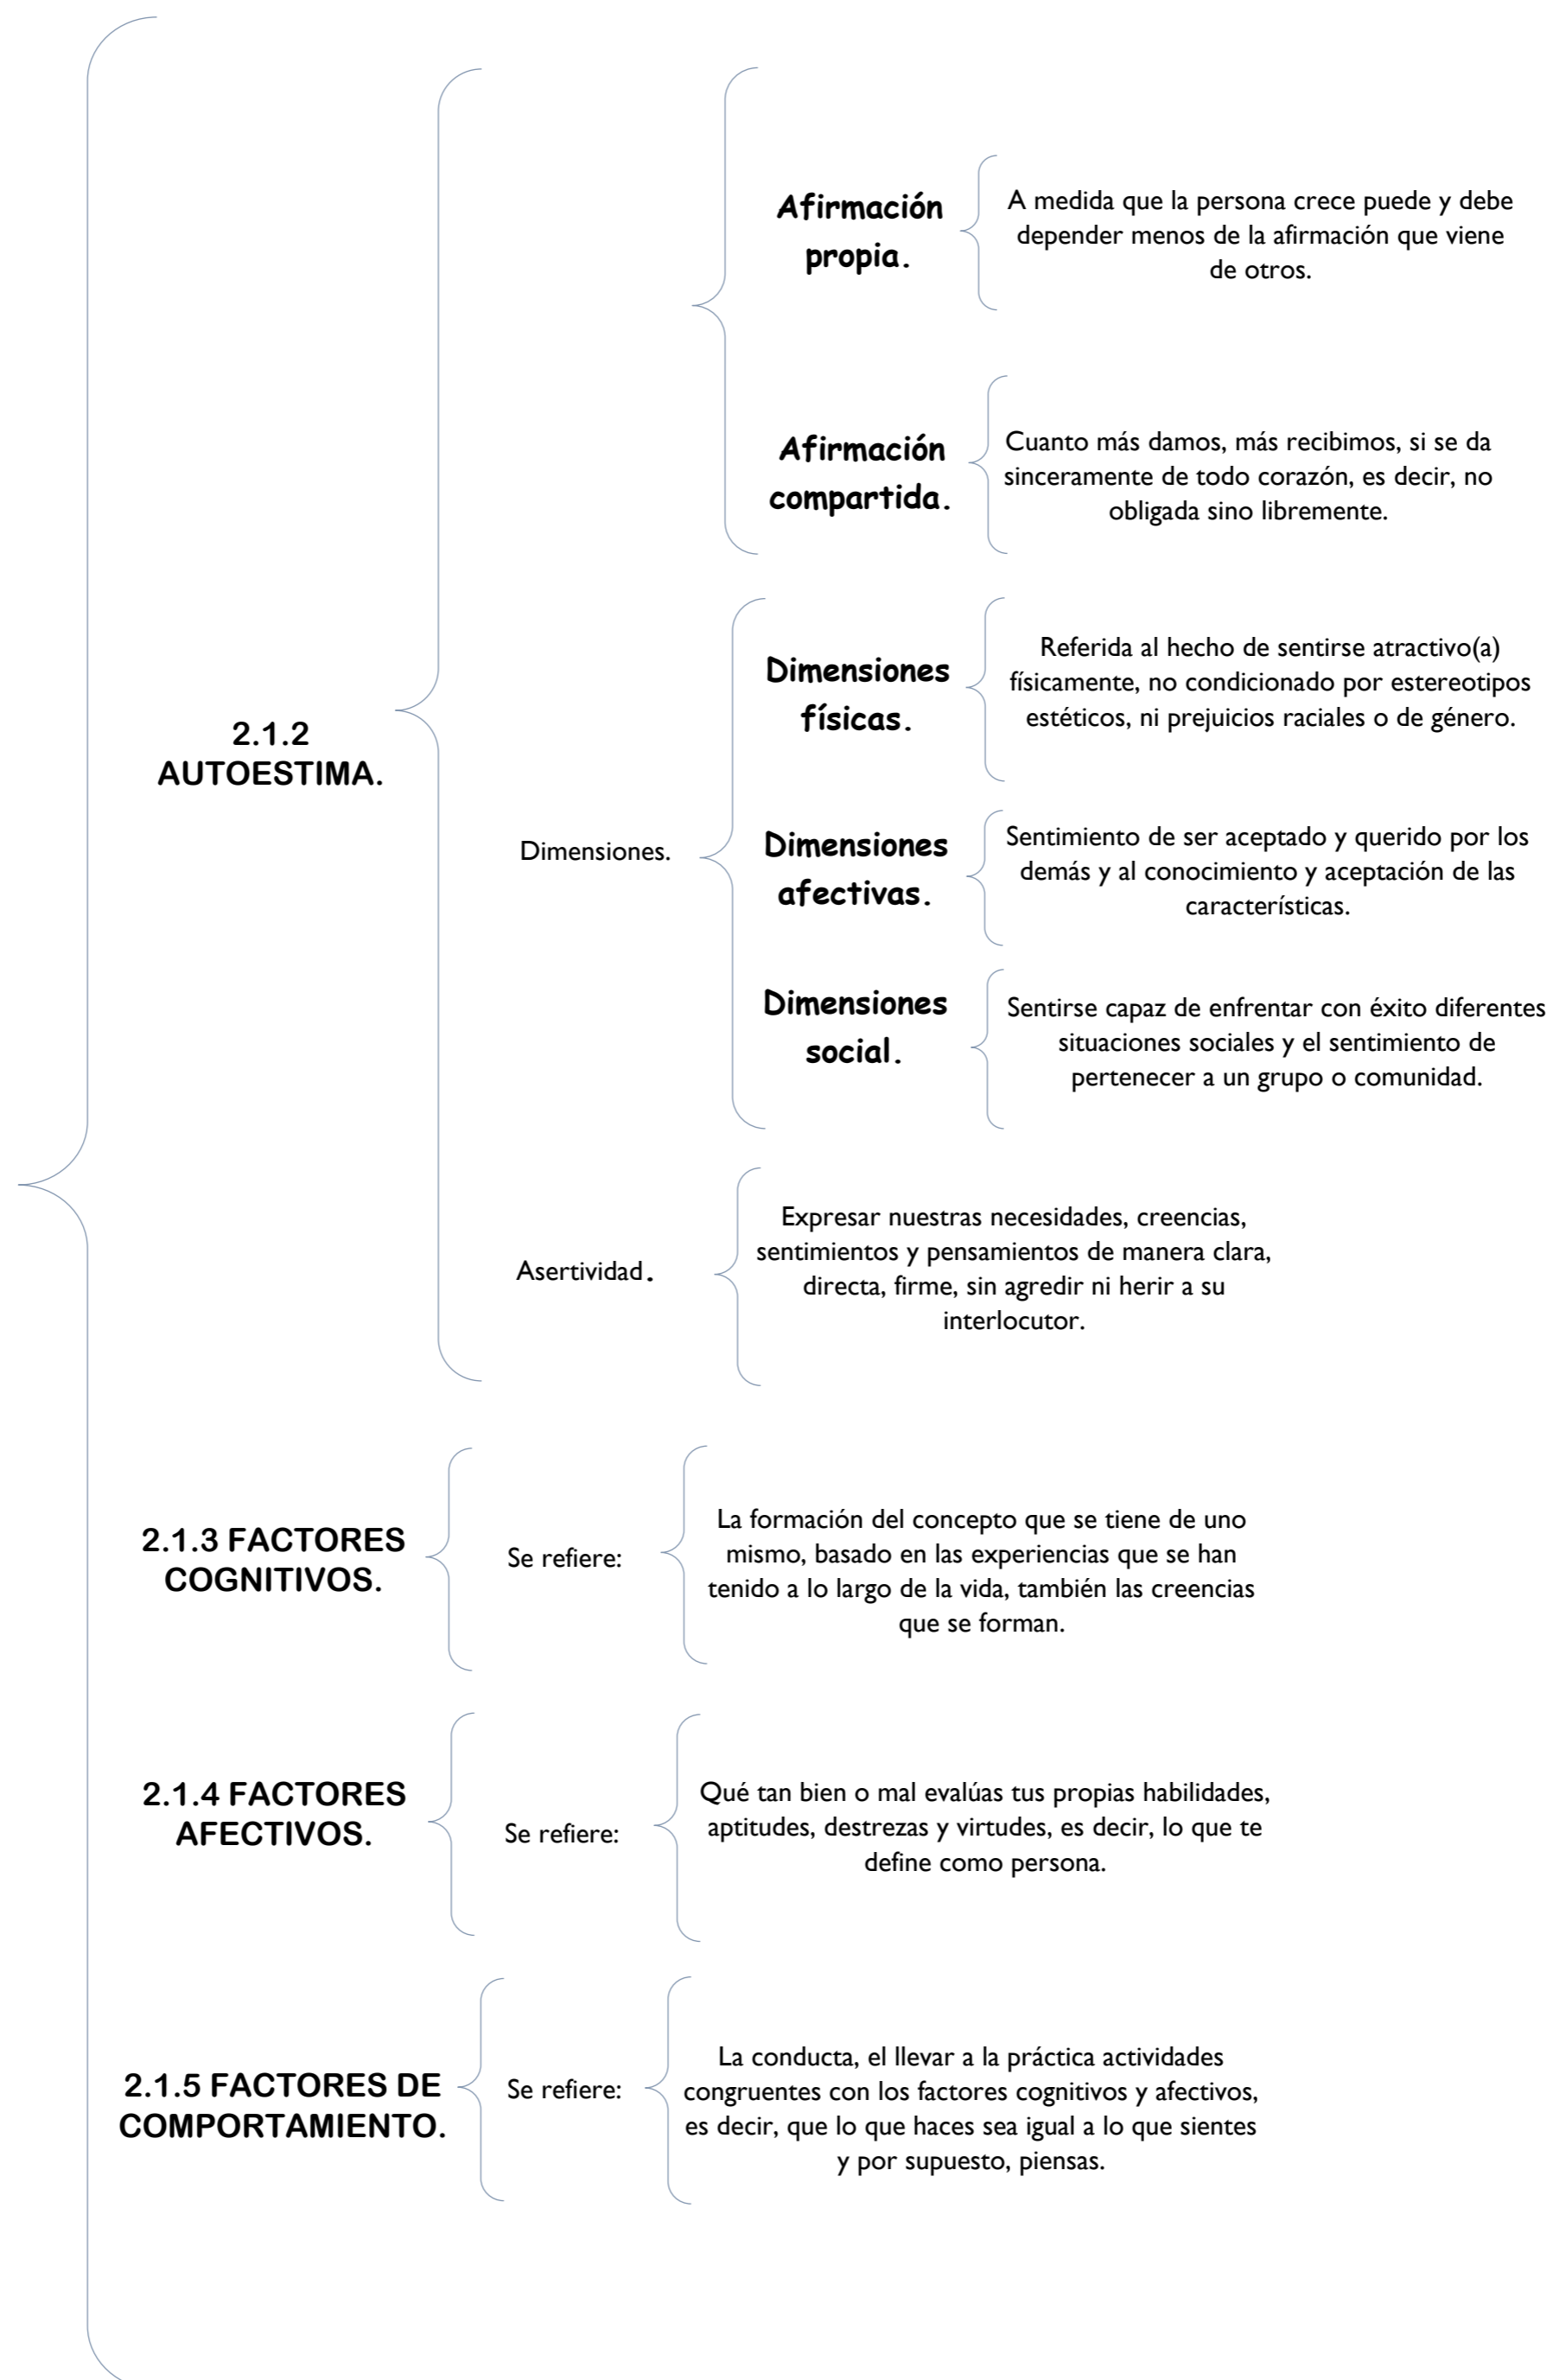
2.1.2 AUTOESTIMA.

Afirmación propia.

A medida que la persona crece puede y debe depender menos de la afirmación que viene de otros.

Afirmación compartida.

Cuanto más damos, más recibimos, si se da sinceramente de todo corazón, es decir, no obligada sino libremente.

Dimensiones.

Dimensiones físicas.

Referida al hecho de sentirse atractivo(a) físicamente, no condicionado por estereotipos estéticos, ni prejuicios raciales o de género.

Dimensiones afectivas.

Sentimiento de ser aceptado y querido por los demás y al conocimiento y aceptación de las características.

Dimensiones social.

Sentirse capaz de enfrentar con éxito diferentes situaciones sociales y el sentimiento de pertenecer a un grupo o comunidad.

Asertividad.

Expresar nuestras necesidades, creencias, sentimientos y pensamientos de manera clara, directa, firme, sin agredir ni herir a su interlocutor.

2.1.3 FACTORES COGNITIVOS.

Se refiere:

La formación del concepto que se tiene de uno mismo, basado en las experiencias que se han tenido a lo largo de la vida, también las creencias que se forman.

2.1.4 FACTORES AFECTIVOS.

Se refiere:

Qué tan bien o mal evalúas tus propias habilidades, aptitudes, destrezas y virtudes, es decir, lo que te define como persona.

2.1.5 FACTORES DE COMPORTAMIENTO.

Se refiere:

La conducta, el llevar a la práctica actividades congruentes con los factores cognitivos y afectivos, es decir, que lo que haces sea igual a lo que sientes y por supuesto, piensas.